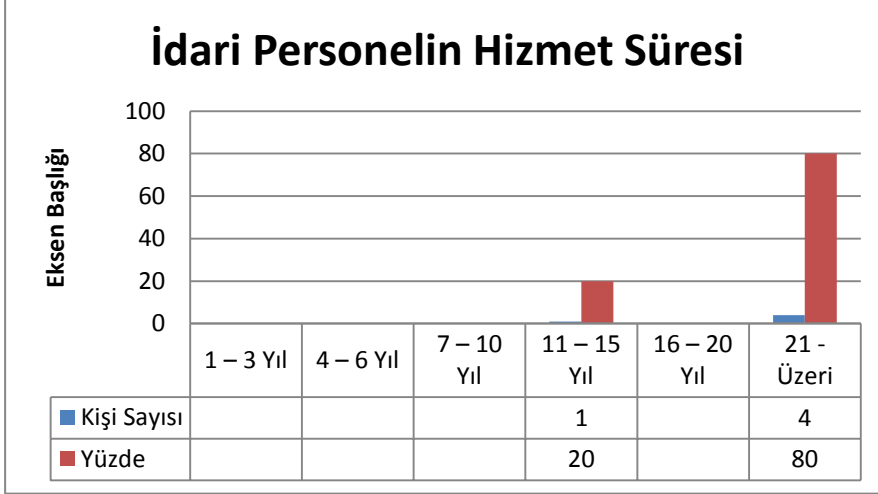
İdari Personelin Hizmet Süresi

Eksen Başlığı

100
80
60
40
20
0

| | 1 – 3 Yıl | 4 – 6 Yıl | 7 – 10 Yıl | 11 – 15 Yıl | 16 – 20 Yıl | 21 - Üzeri |
|---|---|---|---|---|---|---|
| Kişi Sayısı | | | | 1 | | 4 |
| Yüzde | | | | 20 | | 80 |